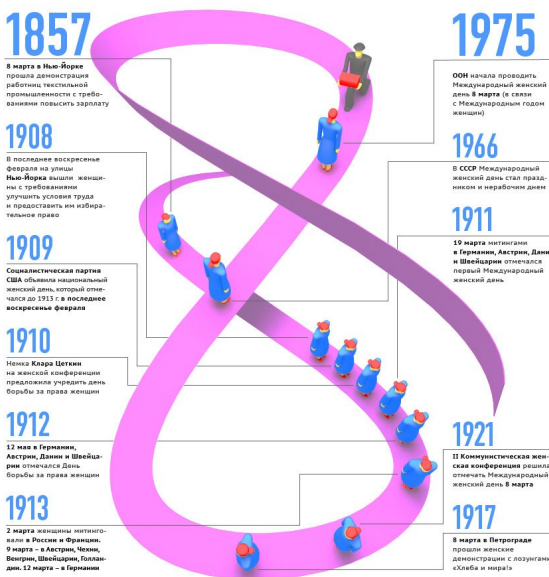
1857

8 марта в Нью-Йорке прошла демонстрация работниц текстильной промышленности с требованиями повысить зарплату

1908

В последнее воскресенье февраля на улицы Нью-Йорка вышли женщины с требованиями улучшить условия труда и предоставить им избирательное право

1909

Социалистическая партия США объявила национальный женский день, который отмечался до 1913 г. в последнее воскресенье февраля

1910

Немка Клара Цеткин на женской конференции предложила учредить день борьбы за права женщин

1912

12 мая в Германии, Австрии, Дании и Швейцарии отмечался День борьбы за права женщин

1913

2 марта женщины митинговали в России и Франции. 9 марта – в Австрии, Чехии, Венгрии, Швейцарии, Голландии. 12 марта – в Германии

1975

ООН начала проводить Международный женский день 8 марта (в связи с Международным годом женщин)

1966

В СССР Международный женский день стал праздником и нерабочим днем

1911

19 марта митингами в Германии, Австрии, Дании и Швейцарии отмечался первый Международный женский день

1921

II Коммунистическая женская конференция решила отмечать Международный женский день 8 марта

1917

8 марта в Петрограде прошли женские демонстрации с лозунгами «Хлеба и мира!»